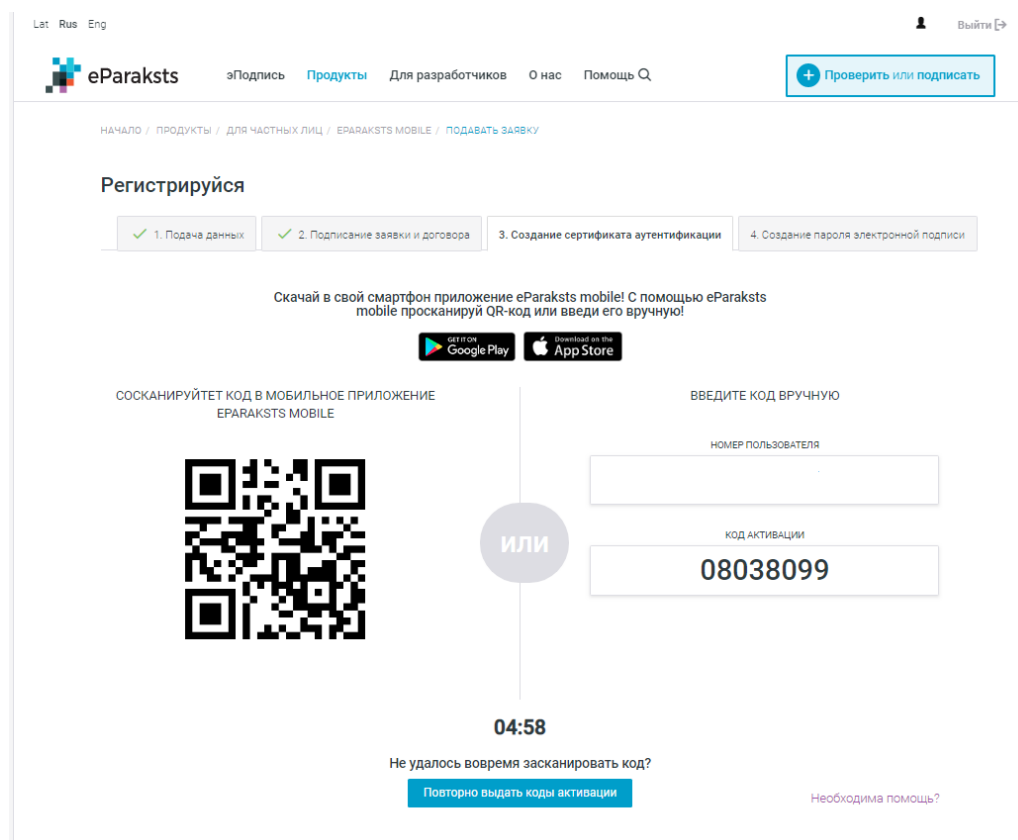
Lat Rus Eng

Выйти

eParaksts

эПодпись Продукты Для разработчиков О нас Помощь

Проверить или подписать

НАЧАЛО / ПРОДУКТЫ / ДЛЯ ЧАСТНЫХ ЛИЦ / EPARAKSTS MOBILE / ПОДАВАТЬ ЗАЯВКУ

Регистрируйся

1. Подача данных
2. Подписание заявки и договора
3. Создание сертификата аутентификации
4. Создание пароля электронной подписи

Скачай в свой смартфон приложение eParaksts mobile! С помощью eParaksts mobile просканируй QR-код или введи его вручную!

GET IT ON Google Play
Download on the App Store

СОСКАНИРУЙТЕТ КОД В МОБИЛЬНОЕ ПРИЛОЖЕНИЕ EPARAKSTS MOBILE

ИЛИ

ВВЕДИТЕ КОД ВРУЧНУЮ

НОМЕР ПОЛЬЗОВАТЕЛЯ

КОД АКТИВАЦИИ

08038099

04:58

Не удалось вовремя засканировать код?

Повторно выдать коды активации

Необходима помощь?